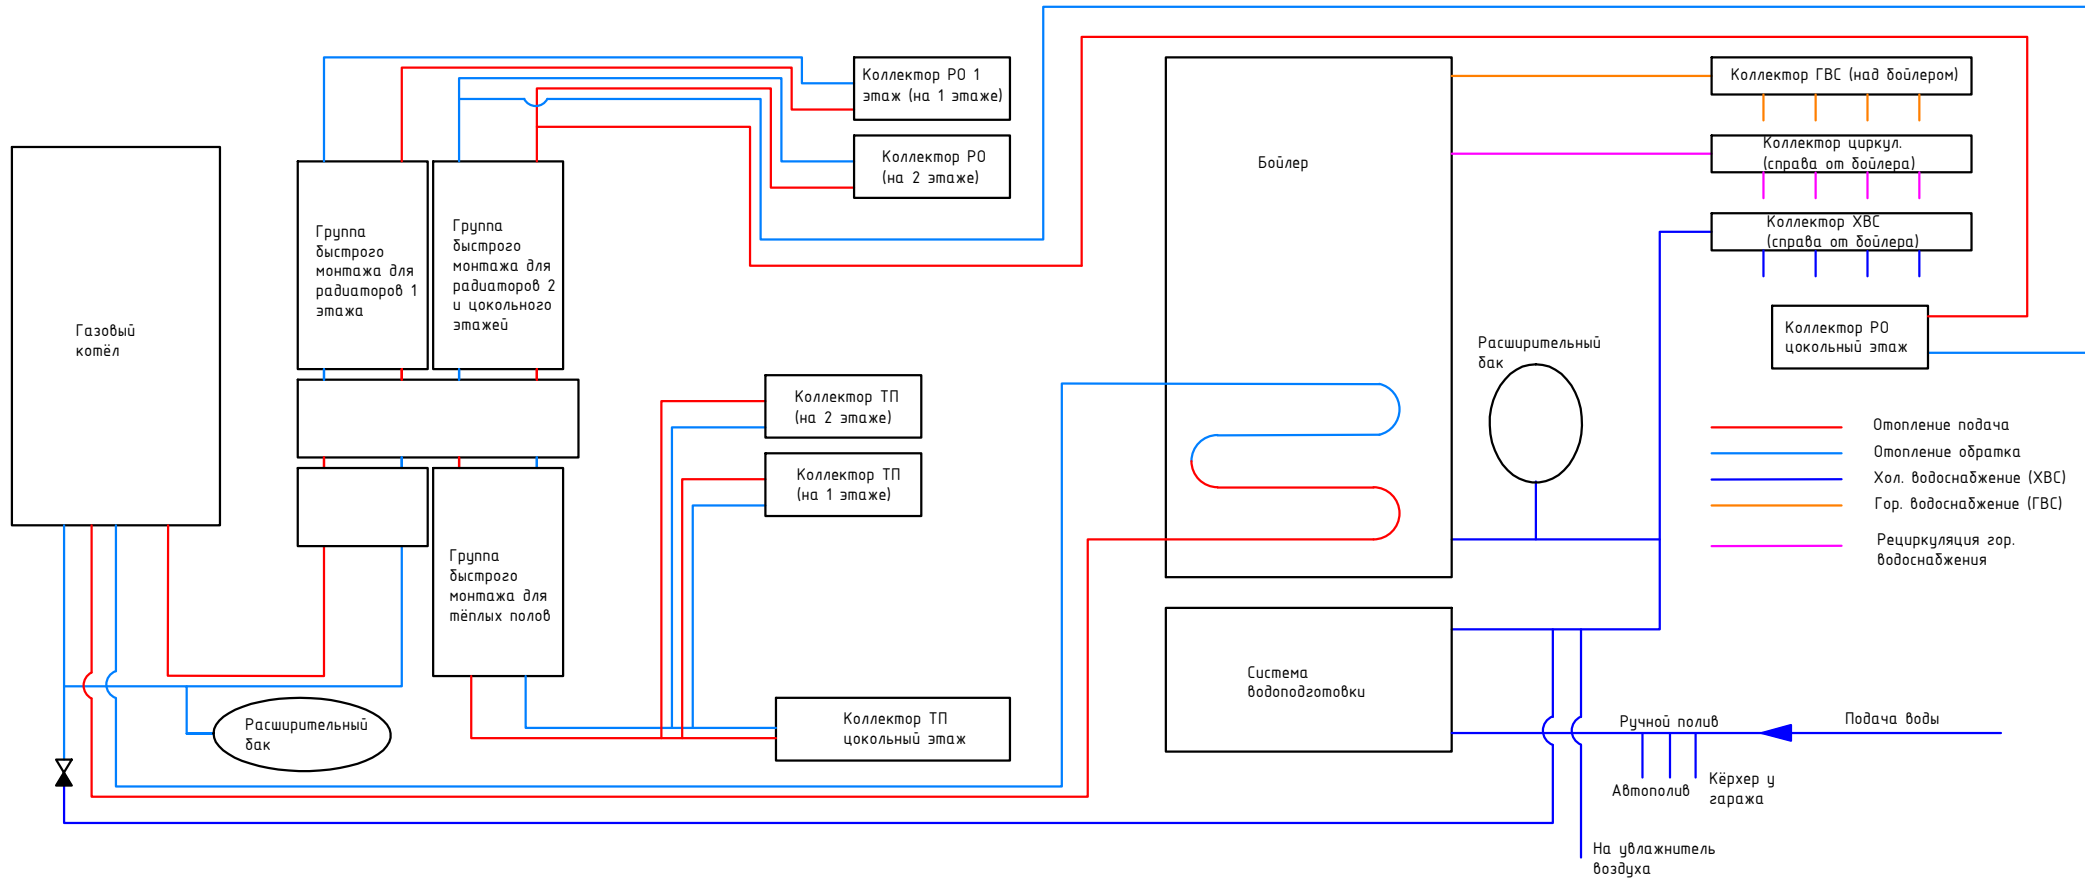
Газовый котёл

Группа быстрого монтажа для радиаторов 1 этажа

Группа быстрого монтажа для радиаторов 2 и цокольного этажей

Группа быстрого монтажа для тёплых полов

Расширительный бак

Коллектор РО 1 этаж (на 1 этаже)

Коллектор РО (на 2 этаже)

Коллектор ТП (на 2 этаже)

Коллектор ТП (на 1 этаже)

Коллектор ТП цокольный этаж

Бойлер

Коллектор ГВС (над бойлером)

Коллектор циркул. (справа от бойлера)

Коллектор ХВС (справа от бойлера)

Коллектор РО цокольный этаж

Расширительный бак

Отопление подача

Отопление обратка

Хол. водоснабжение (ХВС)

Гор. водоснабжение (ГВС)

Рецеркуляция гор. водоснабжения

Система водоподготовки

Ручной полив

Подача воды

Автополив

Кёрхер у гаража

На увлажнитель воздуха